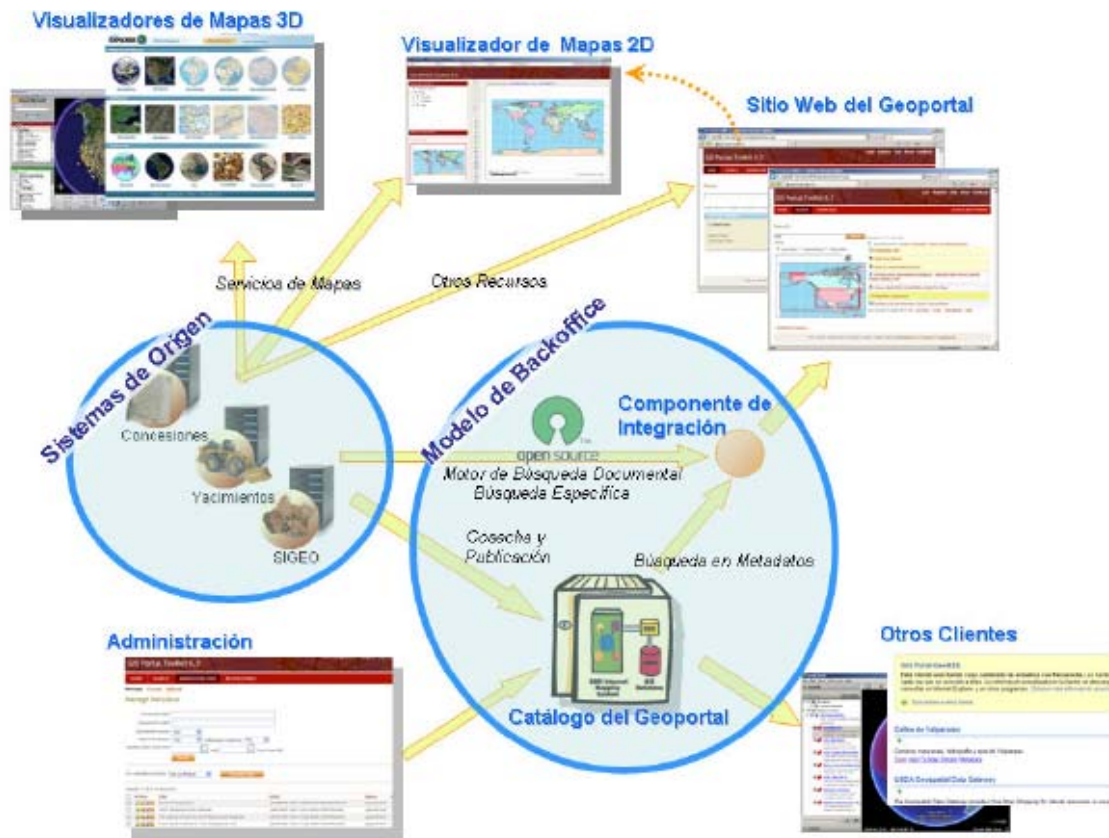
Visualizadores de Mapas 3D

Visualizador de Mapas 2D

Sitio Web del Geoportal

Servicios de Mapas

Otros Recursos

Sistemas de Origen

Concesiones

Yacimientos

SIGEO

Modelo de Backoffice

open source

Componente de Integración

Motor de Búsqueda Documental
Búsqueda Específica

Cosecha y Publicación

Búsqueda en Metadatos

Catálogo del Geoportal

Administración

Otros Clientes